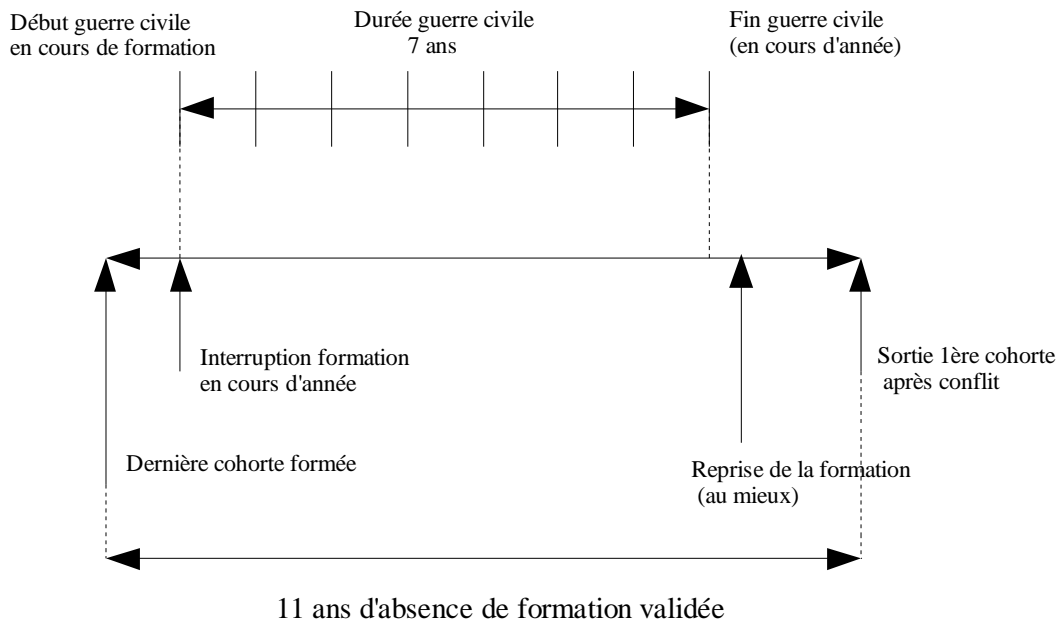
Début guerre civile
en cours de formation

Durée guerre civile
7 ans

Fin guerre civile
(en cours d'année)

Interruption formation
en cours d'année

Sortie 1ère cohorte
après conflit

Dernière cohorte formée

Reprise de la formation
(au mieux)

11 ans d'absence de formation validée